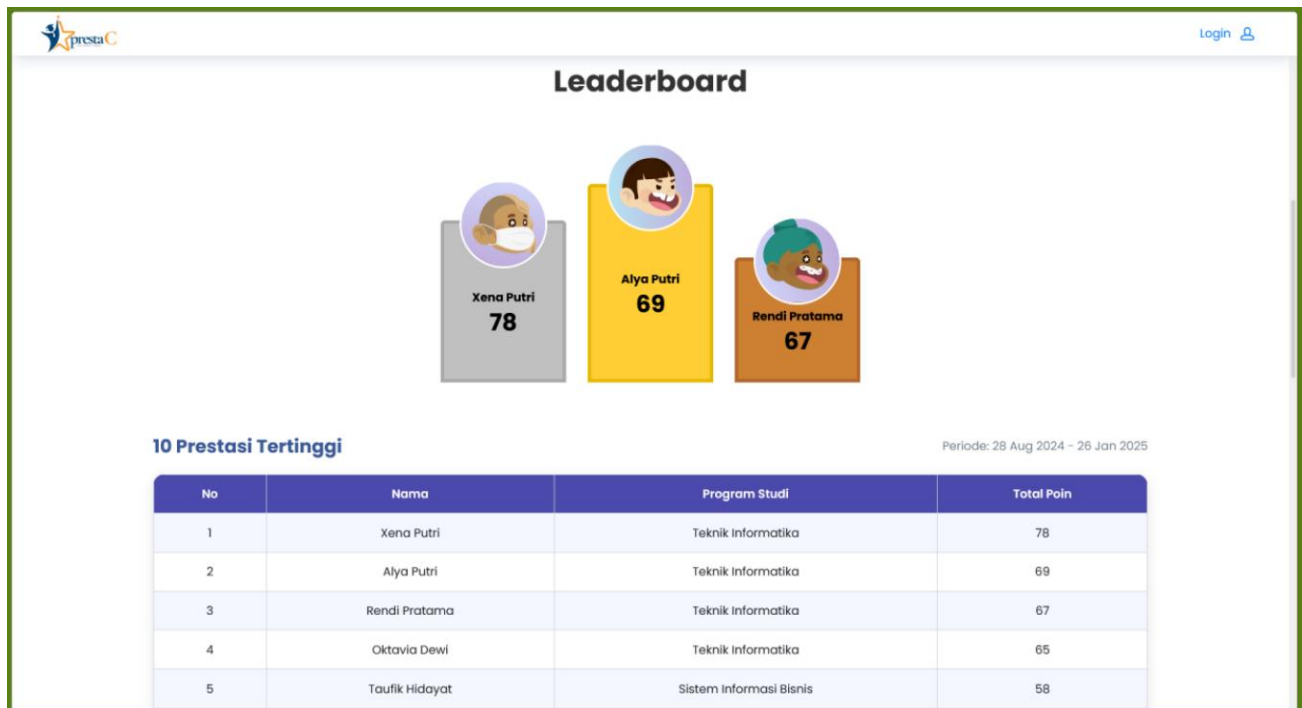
prestaC

Login

Leaderboard

Xena Putri
78

Alya Putri
69

Rendi Pratama
67

10 Prestasi Tertinggi

Periode: 28 Aug 2024 - 26 Jan 2025

| No | Nama | Program Studi | Total Poin |
|---|---|---|---|
| 1 | Xena Putri | Teknik Informatika | 78 |
| 2 | Alya Putri | Teknik Informatika | 69 |
| 3 | Rendi Pratama | Teknik Informatika | 67 |
| 4 | Oktavia Dewi | Teknik Informatika | 65 |
| 5 | Taufik Hidayat | Sistem Informasi Bisnis | 58 |